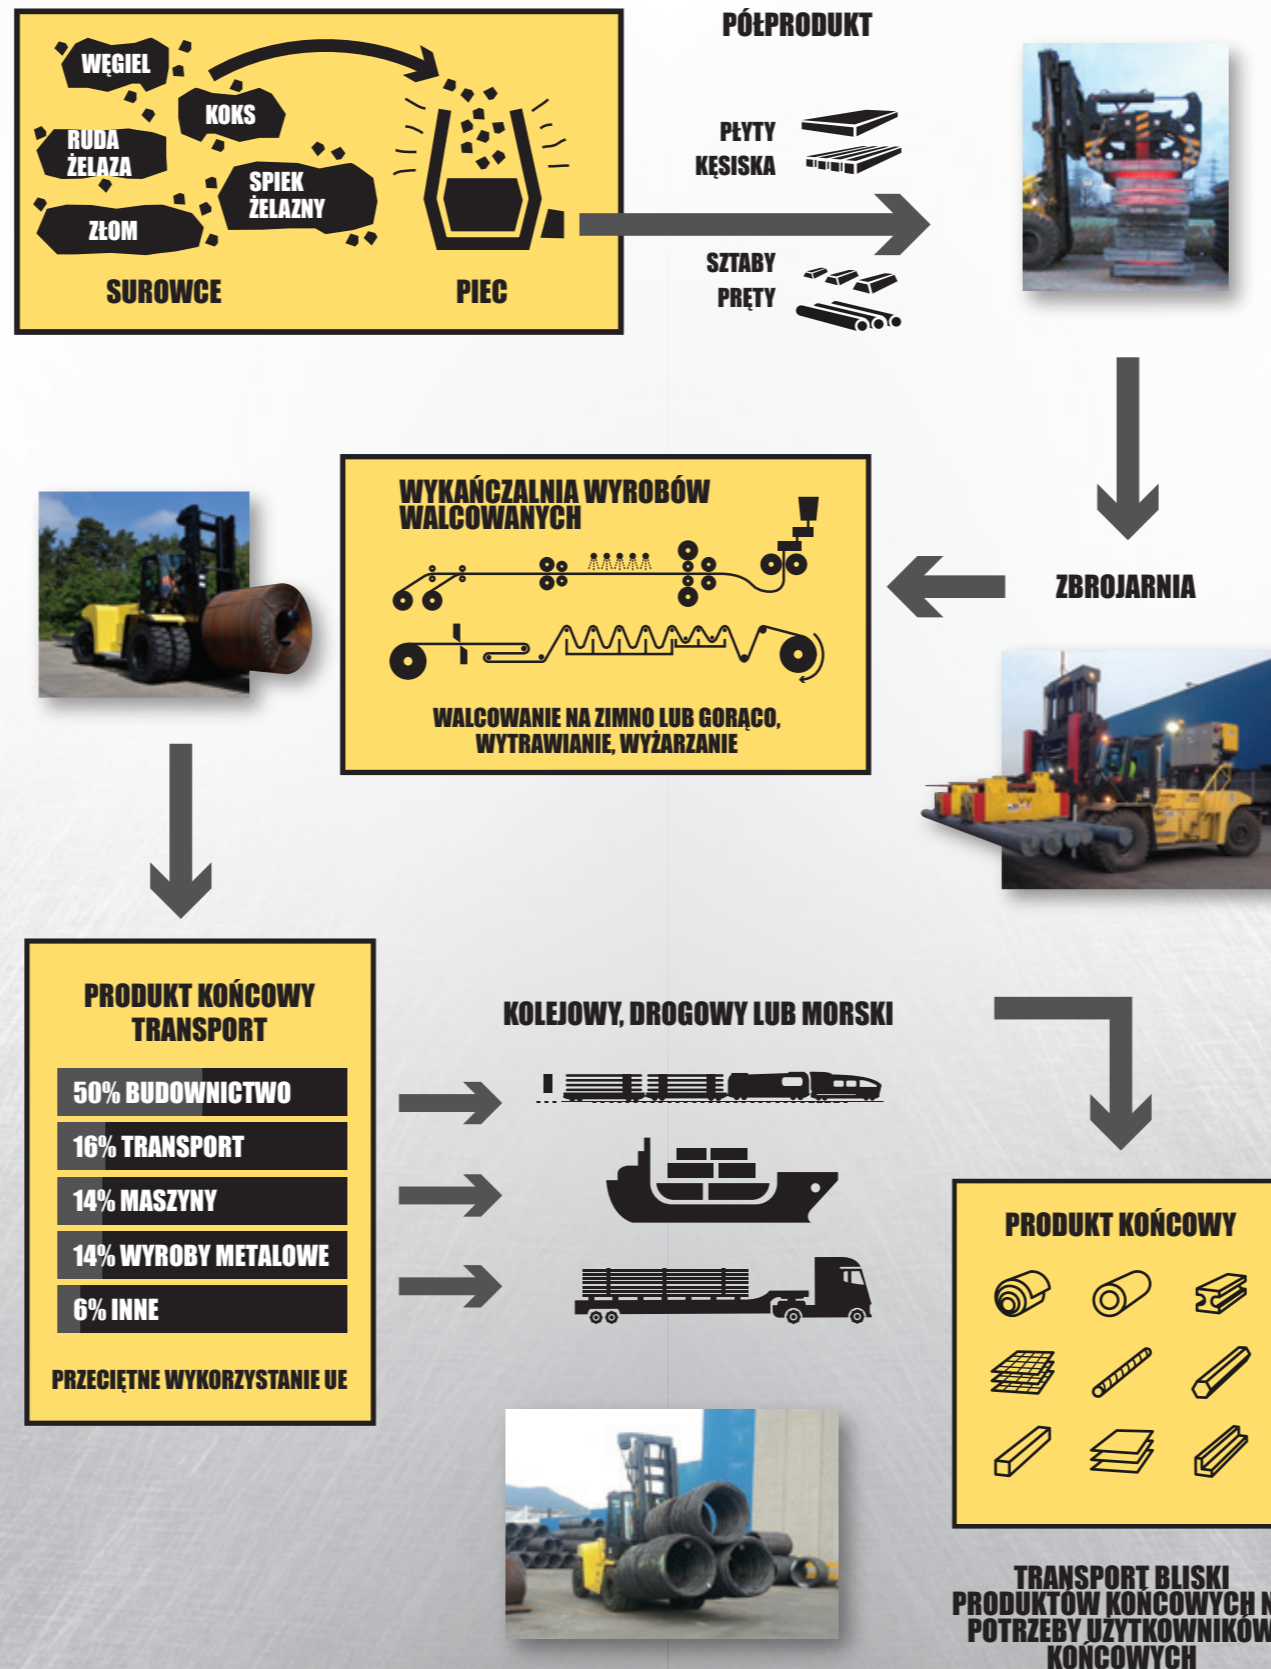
WĘGIEL
KOKS
RUDA ŻELAZA
SPIEK ŻELAZNY
ZŁOM
SUROWCE
PIEC

PÓŁPRODUKT
PŁYTY
KĘSISKA
SZTABY
PRĘTY

ZBROJARNIA

WYKAŃCZALNIA WYROBÓW WALCOWANYCH
WALCOWANIE NA ZIMNO LUB GORĄCO, WYTRAWIANIE, WYŻARZANIE

PRODUKT KOŃCOWY TRANSPORT
50% BUDOWNICTWO
16% TRANSPORT
14% MASZYNY
14% WYROBY METALOWE
6% INNE
PRZECIĘTNE WYKORZYSTANIE UE

KOLEJOWY, DROGOWY LUB MORSKI

PRODUKT KOŃCOWY

TRANSPORT BLISKI PRODUKTÓW KOŃCOWYCH N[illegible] POTRZEBY UŻYTKOWNIKÓW KOŃCOWYCH